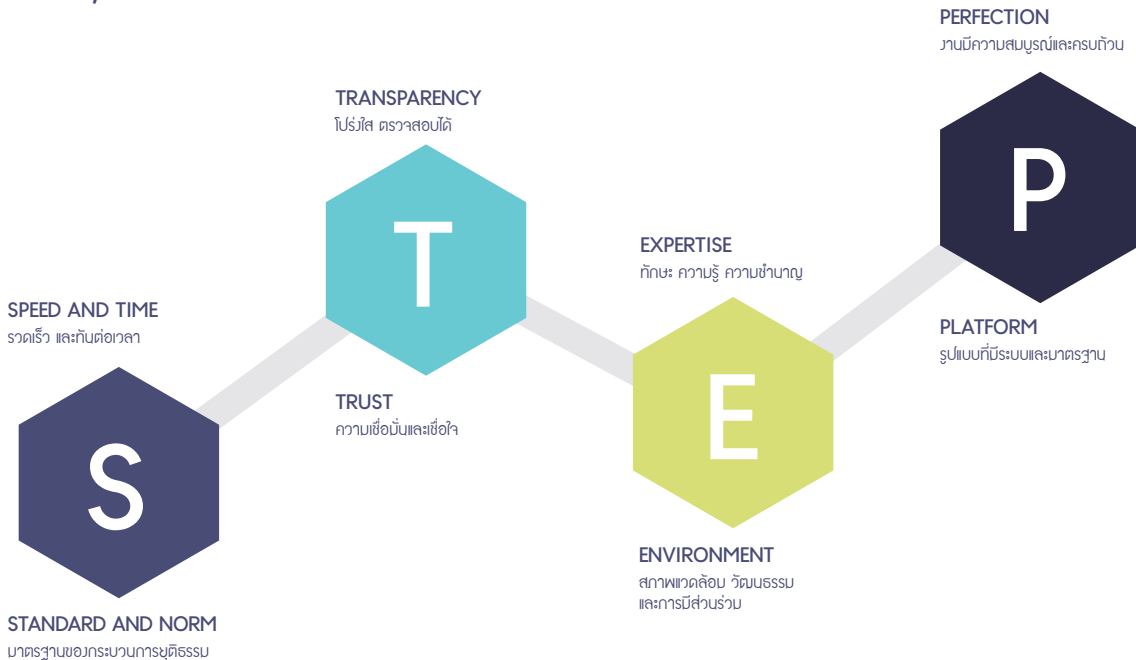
PERFECTION
งานมีความสมบูรณ์และครบถ้วน

TRANSPARENCY
โปร่งใส ตรวจสอบได้

P

T

EXPERTISE
ทักษะ ความรู้ ความชำนาญ

SPEED AND TIME
รวดเร็ว และทันต่อเวลา

PLATFORM
รูปแบบที่มีระบบและมาตรฐาน

TRUST
ความเชื่อมั่นและเชื่อใจ

E

S

ENVIRONMENT
สภาพแวดล้อม วัฒนธรรม และการมีส่วนร่วม

STANDARD AND NORM
มาตรฐานของกระบวนการยุติธรรม